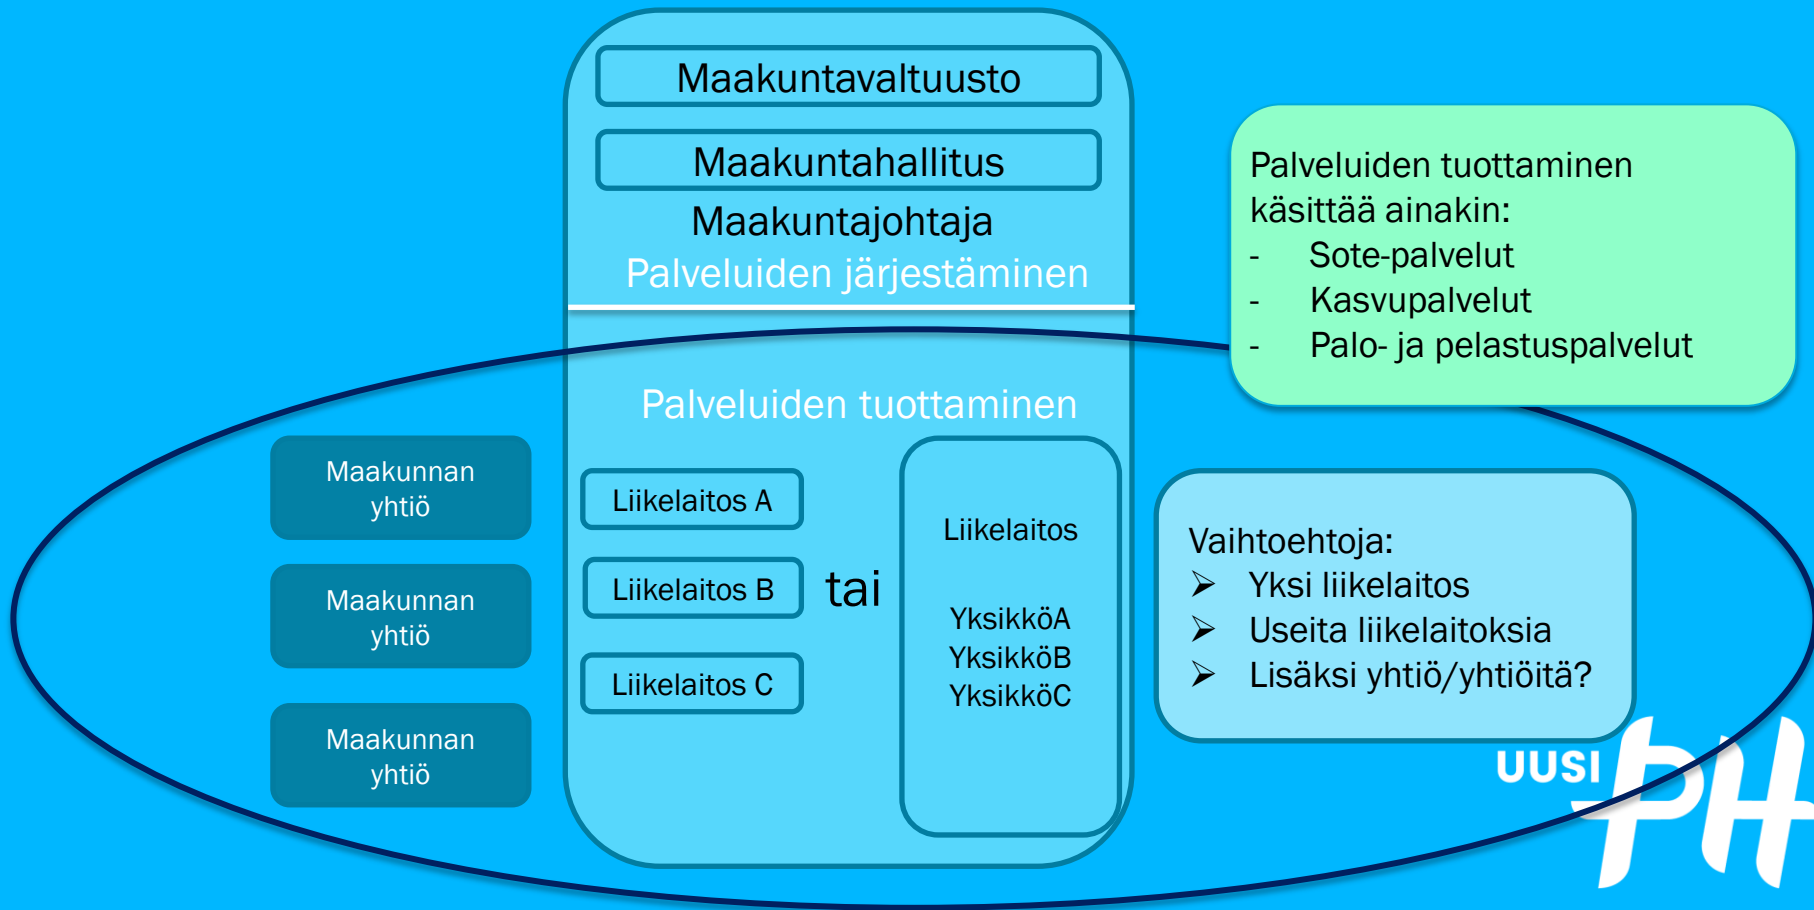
Maakuntavaltuusto

Maakuntahallitus

Maakuntajohtaja

Palveluiden järjestäminen

Palveluiden tuottaminen käsittää ainakin:
- Sote-palvelut
- Kasvupalvelut
- Palo- ja pelastuspalvelut

Palveluiden tuottaminen

Maakunnan yhtiö

Maakunnan yhtiö

Maakunnan yhtiö

Liikelaitos A

Liikelaitos B

Liikelaitos C

tai

Liikelaitos

YksikköA
YksikköB
YksikköC

Vaihtoehtoja:
➢ Yksi liikelaitos
➢ Useita liikelaitoksia
➢ Lisäksi yhtiö/yhtiöitä?

UUSI PH